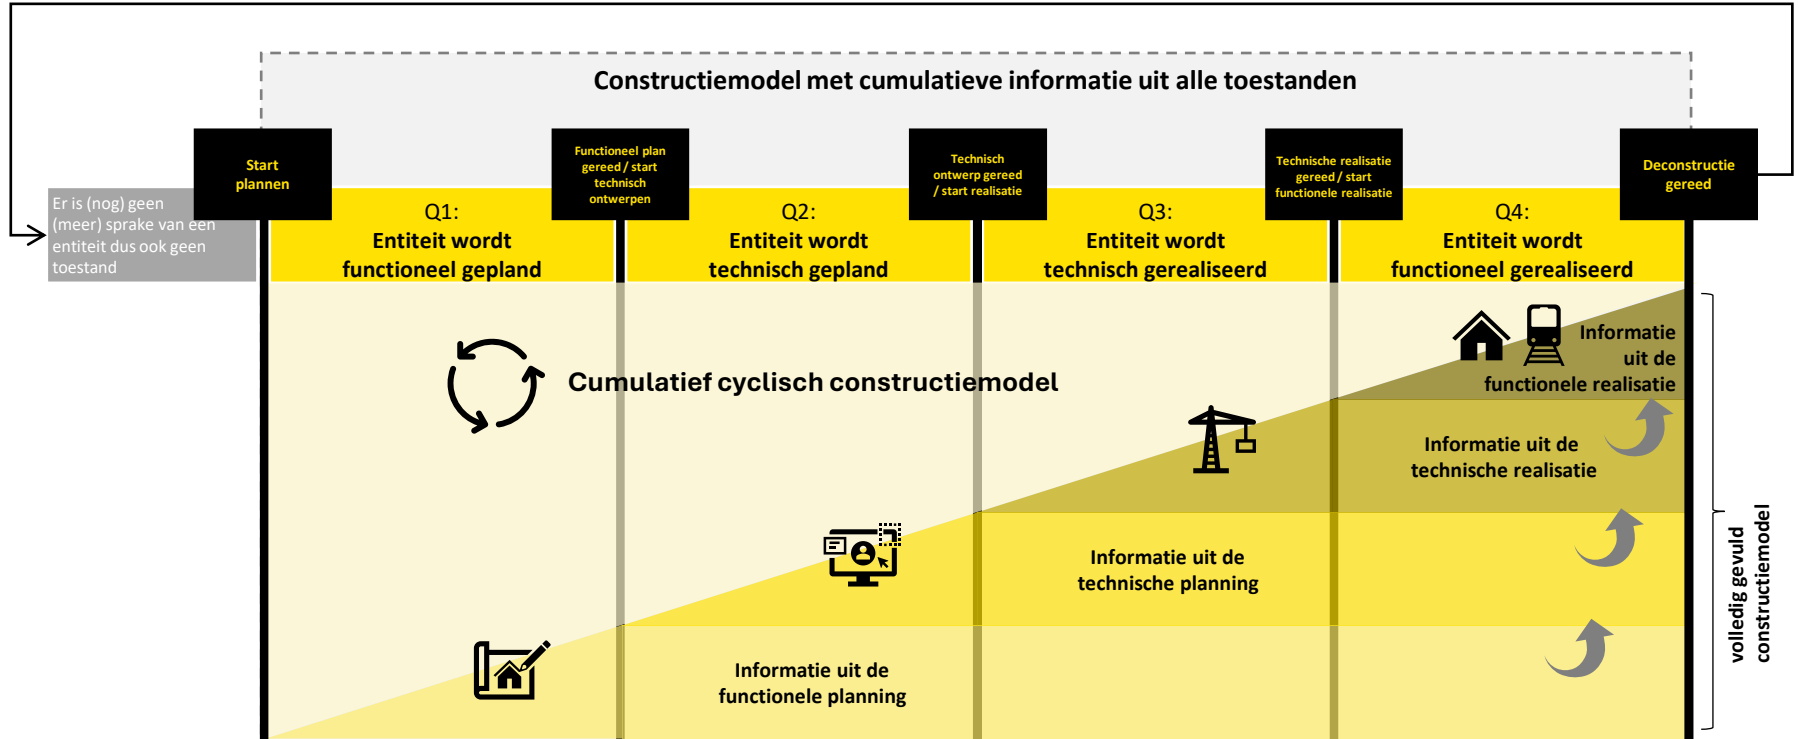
Constructiemodel met cumulatieve informatie uit alle toestanden

Start plannen

Functioneel plan gereed / start technisch ontwerpen

Technisch ontwerp gereed / start realisatie

Technische realisatie gereed / start functionele realisatie

Deconstructie gereed

Er is (nog) geen (meer) sprake van een entiteit dus ook geen toestand

Q1:
Entiteit wordt functioneel gepland

Q2:
Entiteit wordt technisch gepland

Q3:
Entiteit wordt technisch gerealiseerd

Q4:
Entiteit wordt functioneel gerealiseerd

Cumulatief cyclisch constructiemodel

Informatie uit de functionele realisatie

Informatie uit de technische realisatie

Informatie uit de technische planning

Informatie uit de functionele planning

volledig gevuld constructiemodel